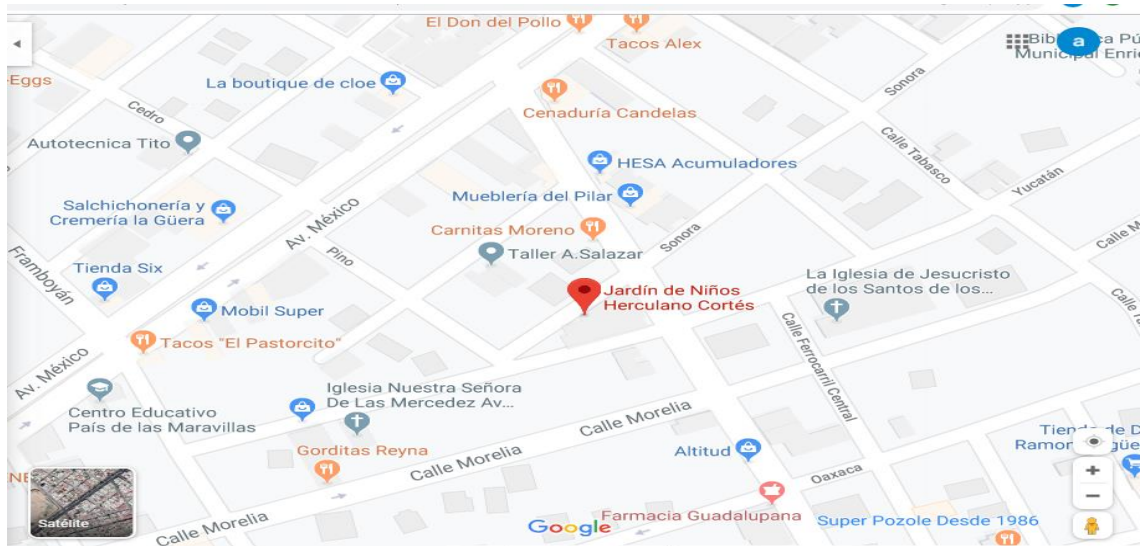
El Don del Pollo
Tacos Alex
Biblio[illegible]a Pú
Municipal Enri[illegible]
a
Eggs
La boutique de cloe
Cedro
Sonora
Cenaduría Candelas
Autotecnica Tito
Calle Tabasco
HESA Acumuladores
Yucatán
Salchichonería y Cremería la Güera
Mueblería del Pilar
Av. México
Calle M
Carnitas Moreno
Sonora
Pino
Framboyán
Taller A.Salazar
Tienda Six
La Iglesia de Jesucristo de los Santos de los...
Jardín de Niños Herculano Cortés
Calle
Mobil Super
Calle Ferrocarril Central
Tacos "El Pastorcito"
Av. México
Iglesia Nuestra Señora De Las Mercedez Av...
Centro Educativo País de las Maravillas
Calle Morelia
Tiend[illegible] de D
Ramon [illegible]güe
Gorditas Reyna
Altitud
Calle Morelia
Oaxaca
NE
Satélite
Calle Morelia
Google
Farmacia Guadalupana
Super Pozole Desde 1986